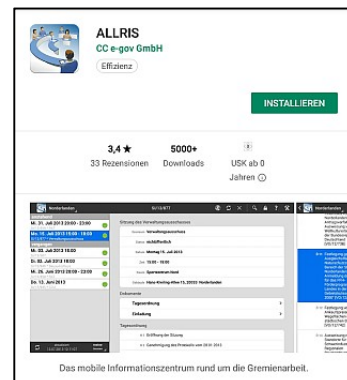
ALLRIS
CC e-gov GmbH
Effizienz

INSTALLIEREN

3,4 ★
33 Rezensionen

5000+
Downloads

USK ab 0
Jahren ⓘ

Norderstedt
Mo. 31. Juli 2012 09:00 - 22:00
Mo. 31. Juli 2012 15:00 - 18:00
Verwaltungsausschuss
Mi. 03. Juli 2012 16:00
Di. 02. Juli 2012 18:00
Di. 02. Juli 2012 09:00 - 22:00
Di. 12. Juni 2013

Sitzung des Verwaltungsausschusses
Gremium Verwaltungsausschuss
Status nichtöffentlich
Datum Montag 15. Juli 2013
Zeit 15:00 - 18:00
Raum Sparkassen-Saal
Dokumente
Tagesordnung
Einladung
Tagesordnung
Eröffnung der Sitzung
Genehmigung des Protokolls vom 28.01.2013

Norderstedt

Das mobile Informationszentrum rund um die Gremienarbeit.